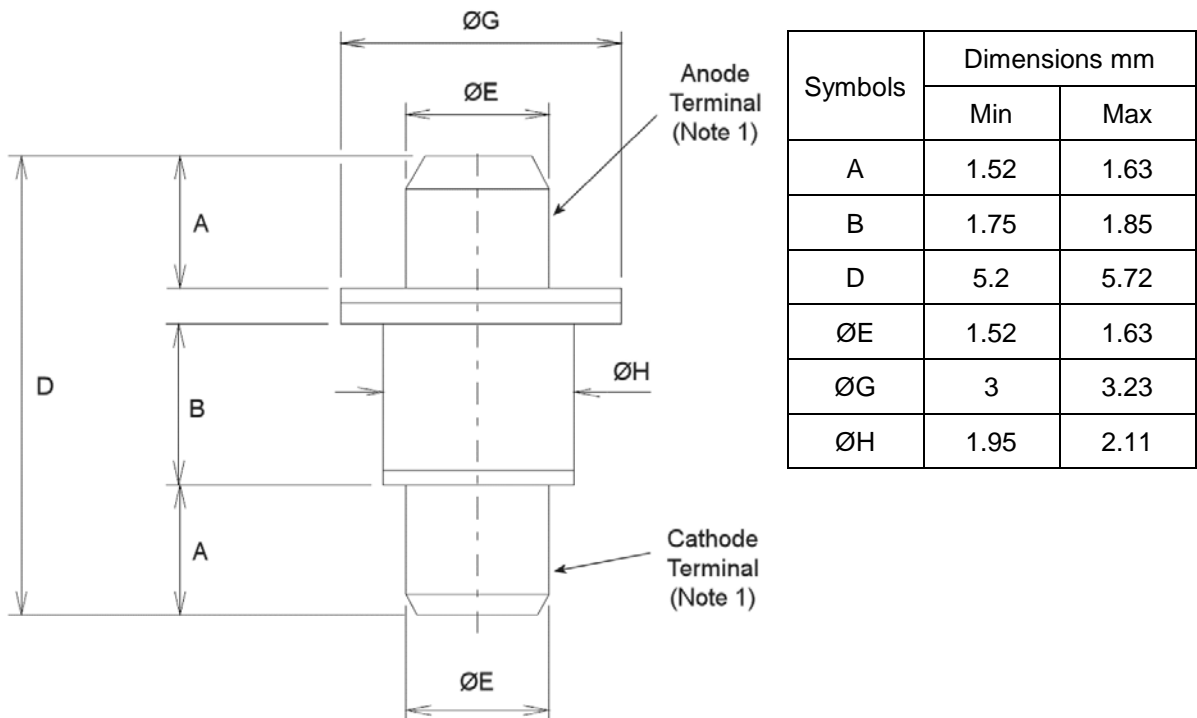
ØG

ØE

Anode Terminal (Note 1)

A

D

B

ØH

A

Cathode Terminal (Note 1)

ØE

| Symbols | Dimensions mm | |
|---|---|---|
| | Min | Max |
| A | 1.52 | 1.63 |
| B | 1.75 | 1.85 |
| D | 5.2 | 5.72 |
| ØE | 1.52 | 1.63 |
| ØG | 3 | 3.23 |
| ØH | 1.95 | 2.11 |